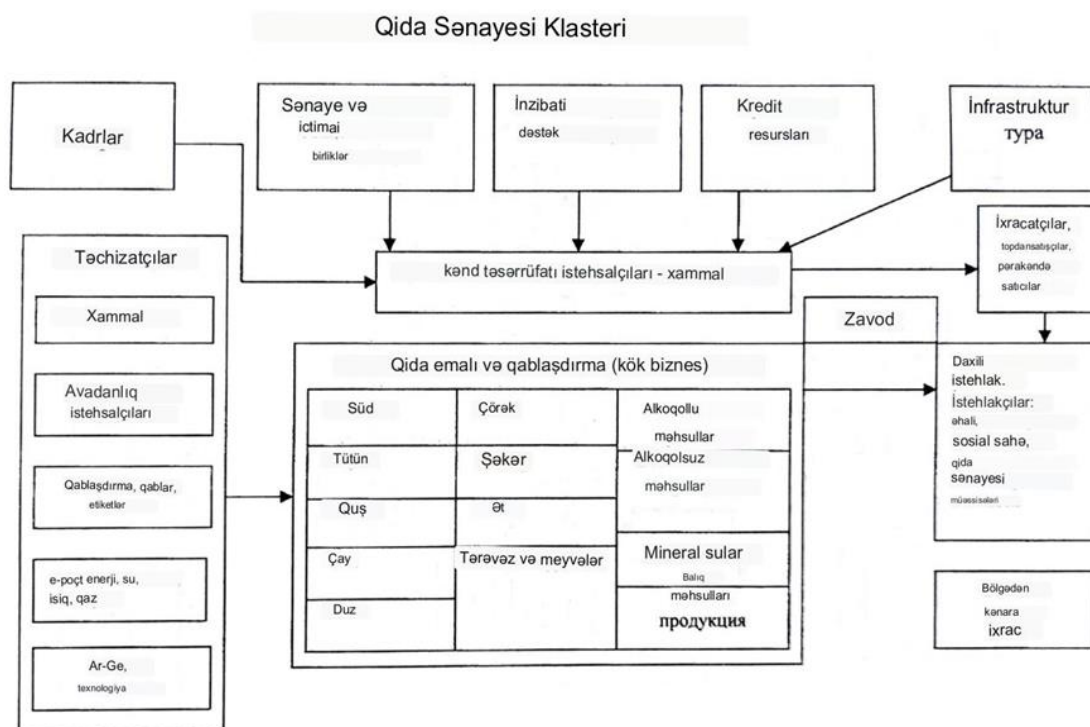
Qida Sənayesi Klasteri

Kadrlar

Sənaye və ictimai birliklər

İnzibati dəstək

Kredit resursları

İnfrastruktur тура

Təchizatçılar

Xammal

Avadanlıq istehsalçıları

Qablaşdırma, qablar, etiketlər

e-poçt enerji, su, isiq, qaz

Ar-Ge, texnologiya

kənd təsərrüfatı istehsalçıları - xammal

İxracatçılar, topdansatışçılar, pərakəndə satıcılar

Zavod

Qida emalı və qablaşdırma (kök biznes)

| Süd | Çörək | Alkoqollu məhsullar |
|---|---|---|
| Tütün | Şəkər | Alkoqolsuz məhsullar |
| Quş | Ət | |
| Çay | Tərəvəz və meyvələr | Mineral sular |
| Duz | | Balıq məhsulları продукция |

Daxili istehlak. İstehlakçılar: əhali, sosial sahə, qida sənayesi müəssisələri

Bölgədən kənara ixrac